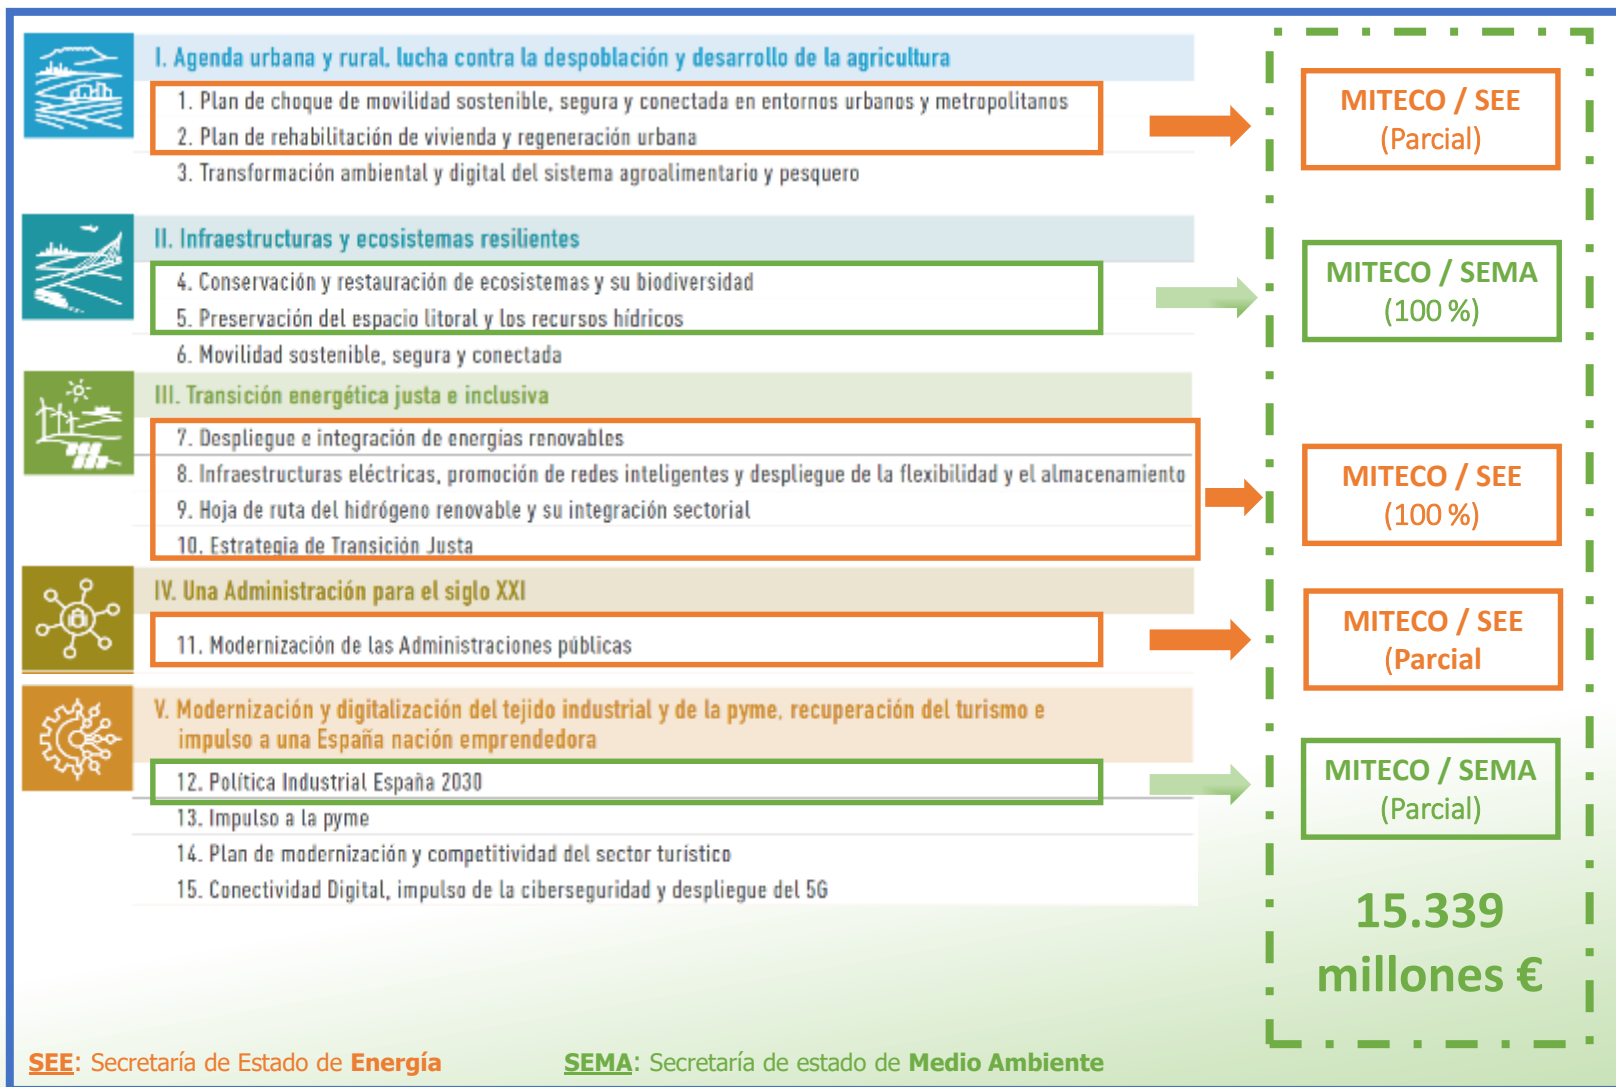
I. Agenda urbana y rural, lucha contra la despoblación y desarrollo de la agricultura

1. Plan de choque de movilidad sostenible, segura y conectada en entornos urbanos y metropolitanos
2. Plan de rehabilitación de vivienda y regeneración urbana
3. Transformación ambiental y digital del sistema agroalimentario y pesquero

MITECO / SEE
(Parcial)

II. Infraestructuras y ecosistemas resilientes

4. Conservación y restauración de ecosistemas y su biodiversidad
5. Preservación del espacio litoral y los recursos hídricos
6. Movilidad sostenible, segura y conectada

MITECO / SEMA
(100 %)

III. Transición energética justa e inclusiva

7. Despliegue e integración de energías renovables
8. Infraestructuras eléctricas, promoción de redes inteligentes y despliegue de la flexibilidad y el almacenamiento
9. Hoja de ruta del hidrógeno renovable y su integración sectorial
10. Estrategia de Transición Justa

MITECO / SEE
(100 %)

IV. Una Administración para el siglo XXI

11. Modernización de las Administraciones públicas

MITECO / SEE
(Parcial

V. Modernización y digitalización del tejido industrial y de la pyme, recuperación del turismo e impulso a una España nación emprendedora

12. Política Industrial España 2030
13. Impulso a la pyme
14. Plan de modernización y competitividad del sector turístico
15. Conectividad Digital, impulso de la ciberseguridad y despliegue del 5G

MITECO / SEMA
(Parcial)

15.339 millones €

SEE: Secretaría de Estado de Energía

SEMA: Secretaría de estado de Medio Ambiente